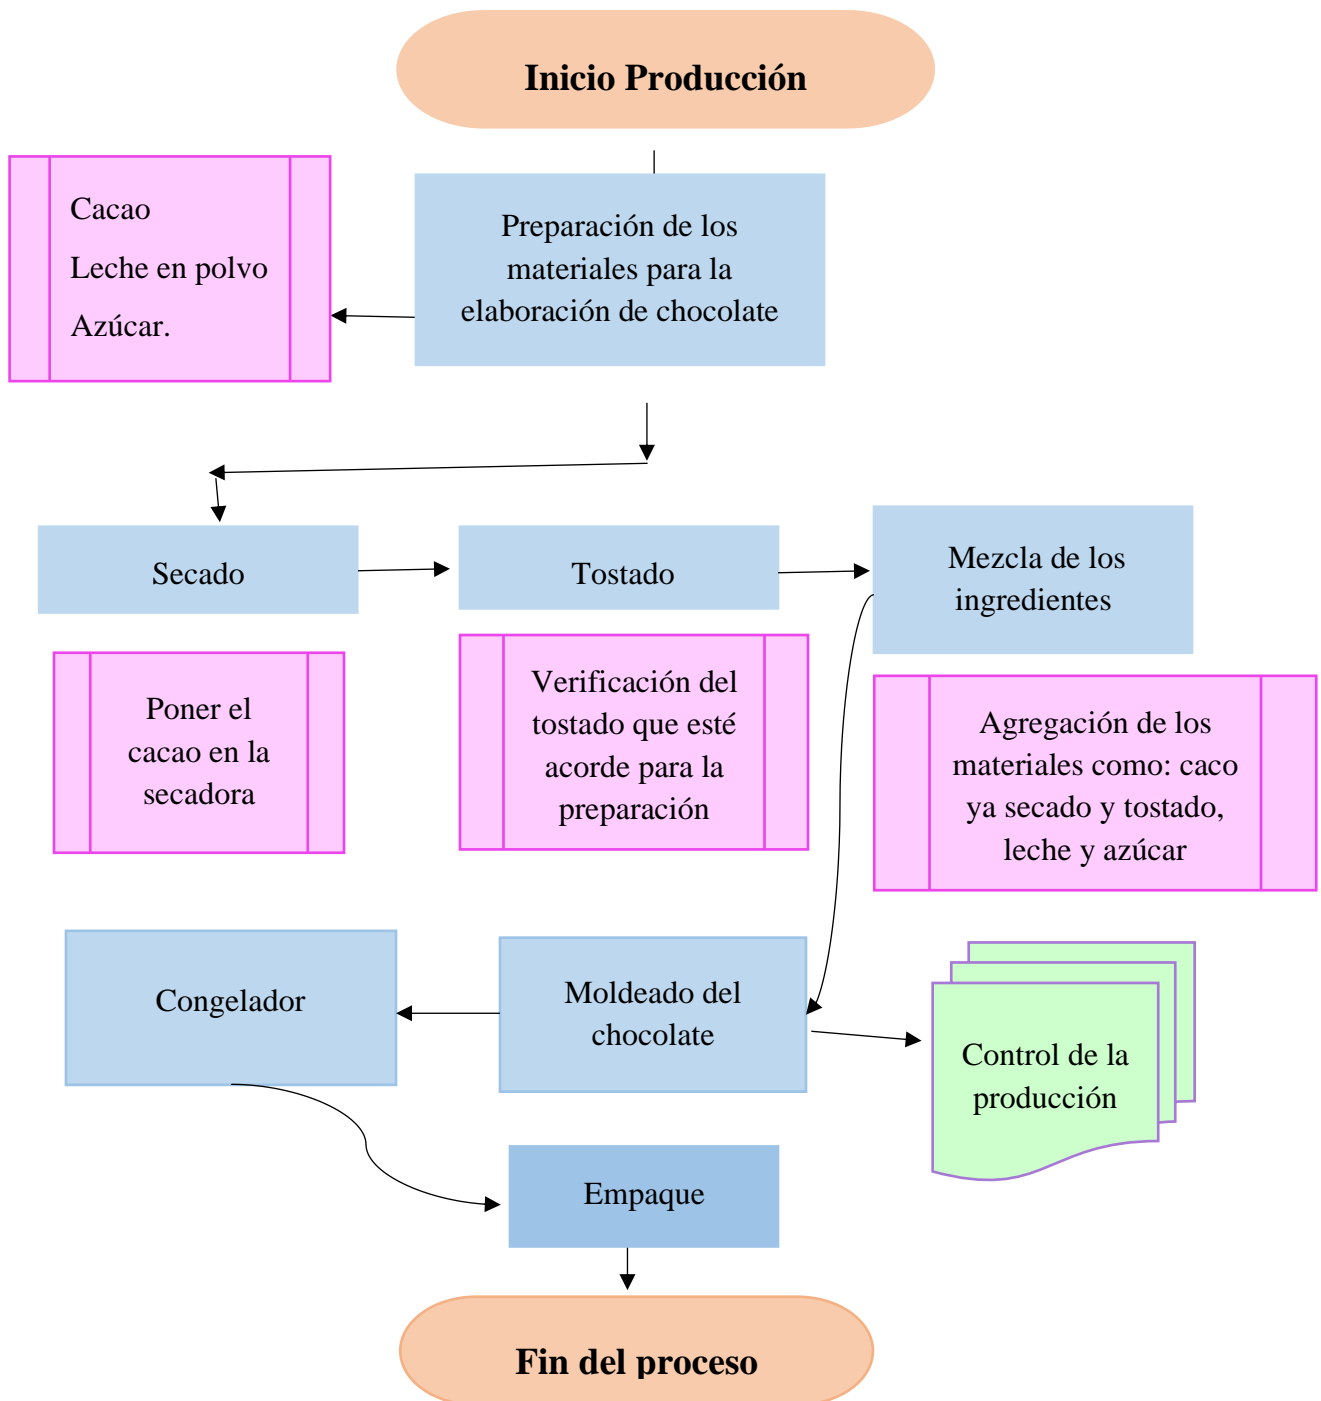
Inicio Producción

Cacao

Leche en polvo

Azúcar.

Preparación de los materiales para la elaboración de chocolate

Secado

Tostado

Mezcla de los ingredientes

Poner el cacao en la secadora

Verificación del tostado que esté acorde para la preparación

Agregación de los materiales como: caco ya secado y tostado, leche y azúcar

Congelador

Moldeado del chocolate

Control de la producción

Empaque

Fin del proceso